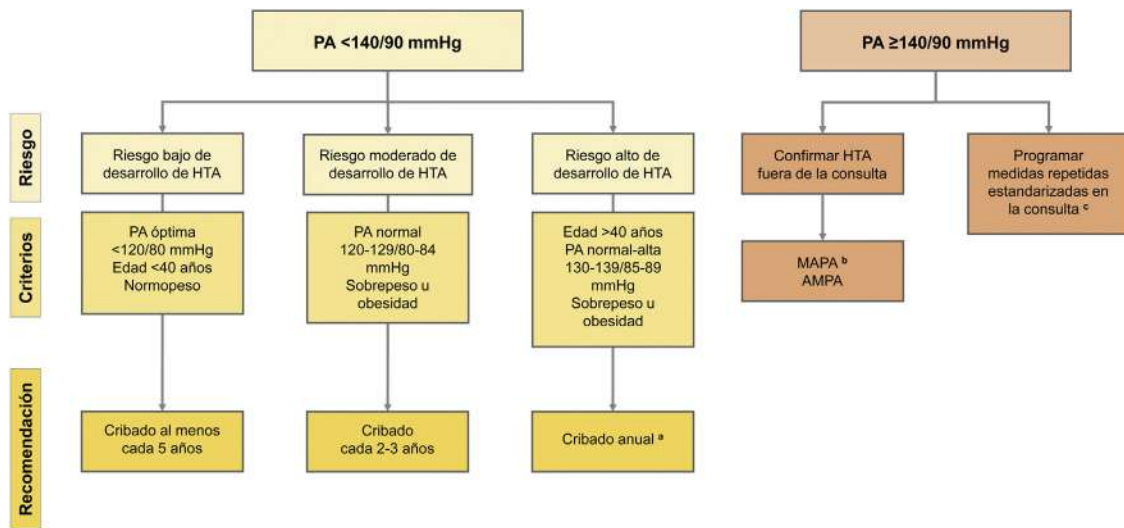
PA <140/90 mmHg

PA ≥140/90 mmHg

Riesgo

Criterios

Recomendación

Riesgo bajo de desarrollo de HTA

Riesgo moderado de desarrollo de HTA

Riesgo alto de desarrollo de HTA

Confirmar HTA fuera de la consulta

Programar medidas repetidas estandarizadas en la consulta $^c$

PA óptima <120/80 mmHg Edad <40 años Normopeso

PA normal 120-129/80-84 mmHg Sobrepeso u obesidad

Edad >40 años PA normal-alta 130-139/85-89 mmHg Sobrepeso u obesidad

MAPA $^b$
AMPA

Cribado al menos cada 5 años

Cribado cada 2-3 años

Cribado anual $^a$